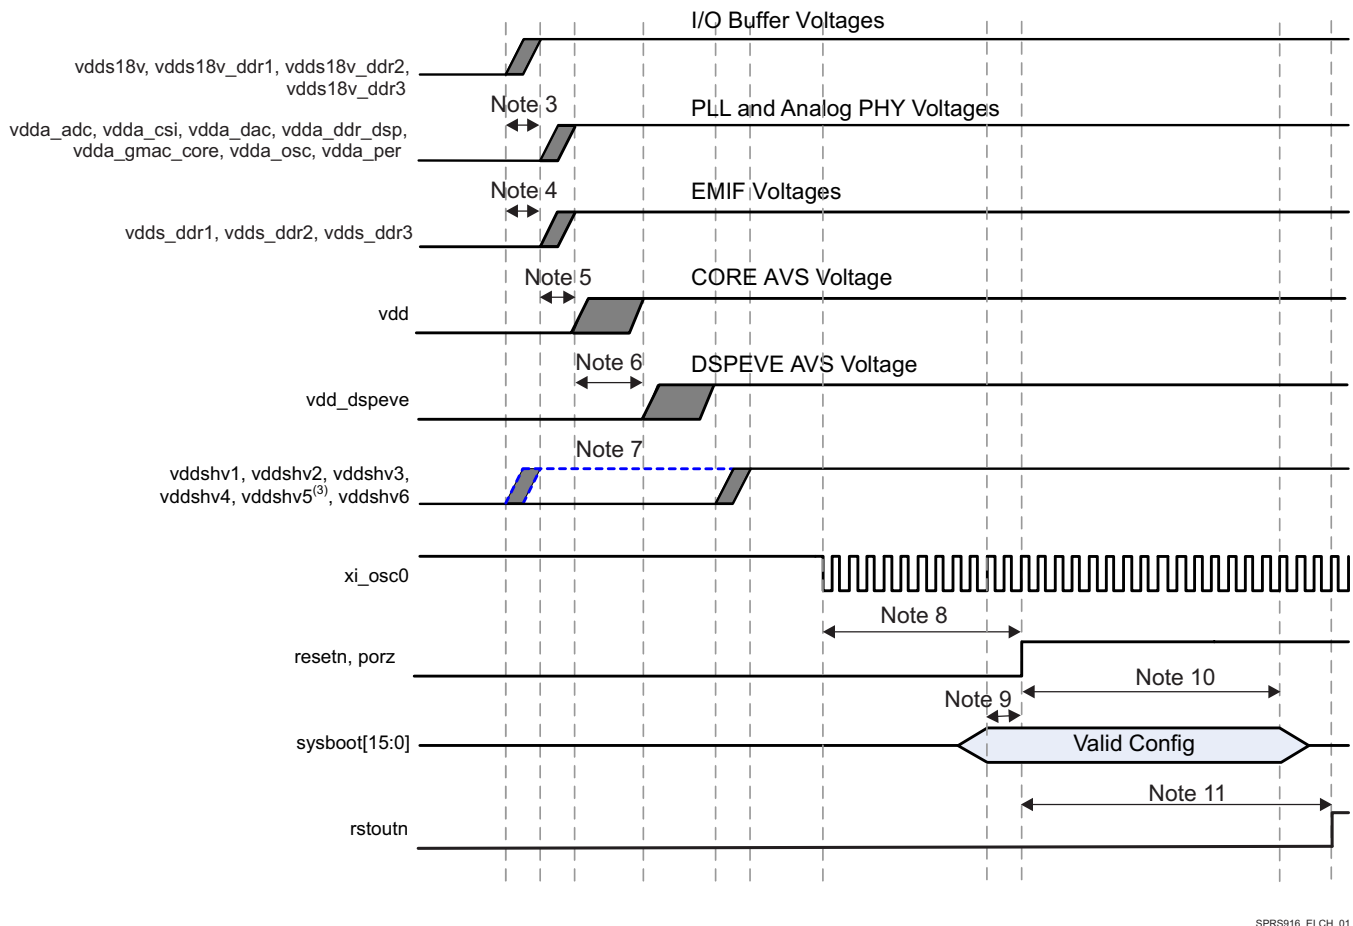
I/O Buffer Voltages

vdds18v, vdds18v_ddr1, vdds18v_ddr2, vdds18v_ddr3

Note 3

PLL and Analog PHY Voltages

vdda_adc, vdda_csi, vdda_dac, vdda_ddr_dsp, vdda_gmac_core, vdda_osc, vdda_per

Note 4

EMIF Voltages

vdds_ddr1, vdds_ddr2, vdds_ddr3

Note 5

CORE AVS Voltage

vdd

Note 6

DSPEVE AVS Voltage

vdd_dspeve

Note 7

vddshv1, vddshv2, vddshv3, vddshv4, vddshv5$^{(3)}$, vddshv6

xi_osc0

Note 8

resetn, porz

Note 10

Note 9

sysboot[15:0]

Valid Config

Note 11

rstoutn

SPRS916_ELCH_01